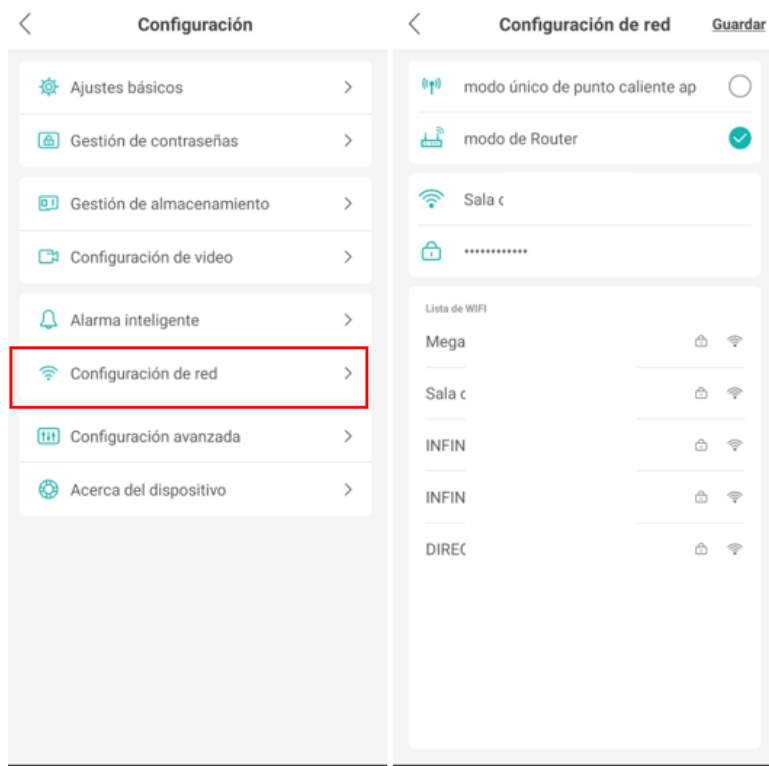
Configuración

Ajustes básicos

Gestión de contraseñas

Gestión de almacenamiento

Configuración de video

Alarma inteligente

Configuración de red

Configuración avanzada

Acerca del dispositivo

Configuración de red

Guardar

modo único de punto caliente ap

modo de Router

Sala c

•••••••••••••

Lista de WIFI

Mega

Sala c

INFIN

INFIN

DIREC